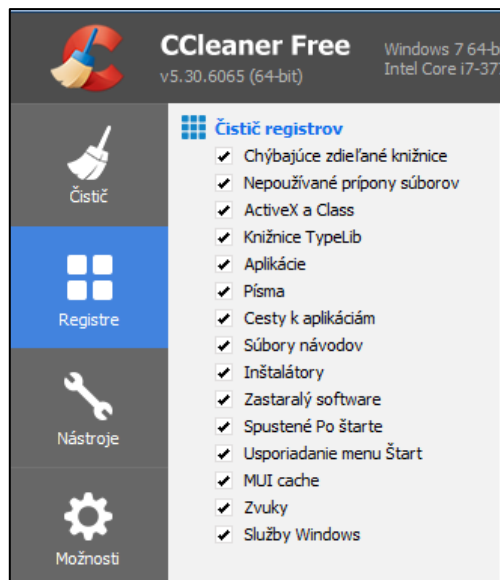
CCleaner Free
v5.30.6065 (64-bit)

Windows 7 64-b
Intel Core i7-37

Čistič

Registre

Nástroje

Možnosti

Čistič registrov
Chýbajúce zdieľané knižnice
Nepoužívané prípony súborov
ActiveX a Class
Knižnice TypeLib
Aplikácie
Písma
Cesty k aplikáciám
Súbory návodov
Inštalátory
Zastaralý software
Spustené Po štarte
Usporiadanie menu Štart
MUI cache
Zvuky
Služby Windows